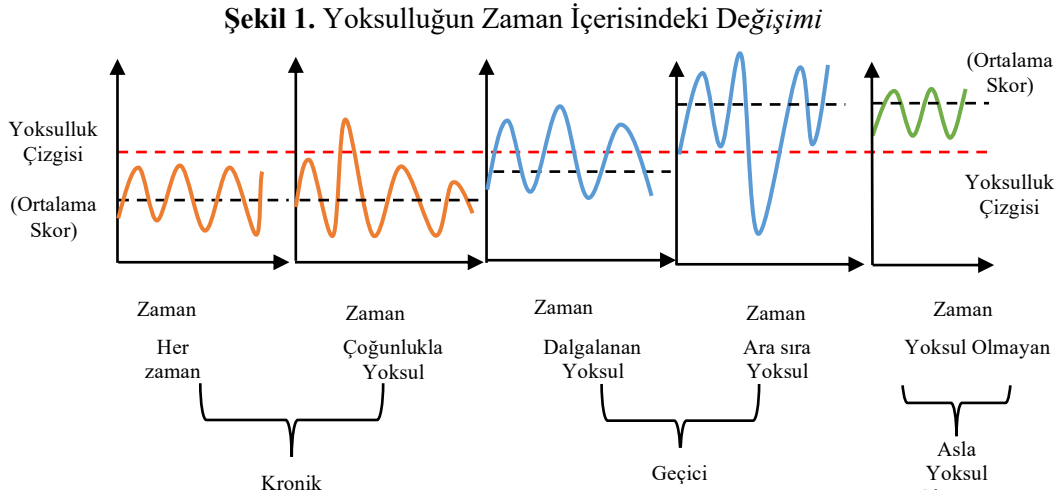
**Şekil 1.** Yoksulluğun Zaman İçerisindeki Değişimi

Yoksulluk Çizgisi

(Ortalama Skor)

(Ortalama Skor)

Yoksulluk Çizgisi

Zaman

Zaman

Zaman

Zaman

Zaman

Her zaman

Çoğunlukla Yoksul

Dalgalanan Yoksul

Ara sıra Yoksul

Yoksul Olmayan

Kronik

Geçici

Asla Yoksul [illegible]